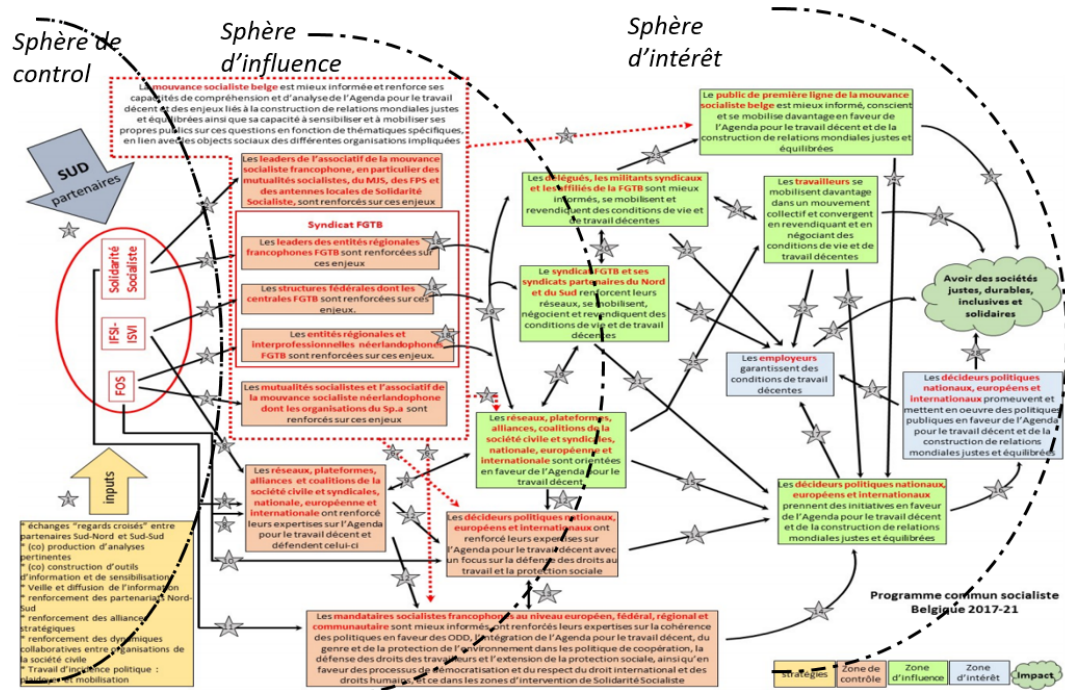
Sphère de control

Sphère d'influence

Sphère d'intérêt

Le mouvance socialiste belge est mieux informée et renforce ses capacités de compréhension et d'analyse de l'Agenda pour le travail décent et des enjeux liés à la construction de relations mondiales justes et équilibrées ainsi que sa capacité à sensibiliser et à mobiliser ses propres publics sur ces questions en fonction de thématiques spécifiques, en lien avec les objects sociaux des différentes organisations impliquées

SUD partenaires

Les leaders de l'associatif de la mouvance socialiste francophone, en particulier des mutualités socialistes, du MJS, des FPS et des antennes locales de Solidarité Socialiste, sont renforcés sur ces enjeux

Syndicat FGTB

Les leaders des entités régionales francophones FGTB sont renforcées sur ces enjeux

Les structures fédérales dont les centrales FGTB sont renforcées sur ces enjeux.

Les entités régionales et interprofessionnelles néerlandophones FGTB sont renforcées sur ces enjeux.

Les mutualités socialistes et l'associatif de la mouvance socialiste néerlandophone dont les organisations du Sp.a sont renforcés sur ces enjeux

Solidarité Socialiste

IFSI-ISVI

FOS

inputs

* échanges "regards croisés" entre partenaires Sud-Nord et Sud-Sud
* (co) production d'analyses pertinentes
* (co) construction d'outils d'information et de sensibilisation
* Veille et diffusion de l'information
* renforcement des partenariats Nord-Sud
* renforcement des alliances stratégiques
* renforcement des dynamiques collaboratives entre organisations de la société civile
* Travail d'influence politique : plaidoyer et mobilisation

Les réseaux, plateformes, alliances et coalitions de la société civile et syndicales, nationale, européenne et internationale ont renforcé leurs expertises sur l'Agenda pour le travail décent et défendent celui-ci

Le public de première ligne de la mouvance socialiste belge est mieux informé, conscient et se mobilise davantage en faveur de l'Agenda pour le travail décent et de la construction de relations mondiales justes et équilibrées

Les délégués, les militants syndicaux et les affiliés de la FGTB sont mieux informés, se mobilisent et revendiquent des conditions de vie et de travail décentes

Le syndicat FGTB et ses syndicats partenaires du Nord et du Sud renforcent leurs réseaux, se mobilisent, négocient et revendiquent des conditions de vie et de travail décentes

Les travailleurs se mobilisent davantage dans un mouvement collectif et convergent en revendiquant et en négociant des conditions de vie et de travail décentes

Avoir des sociétés justes, durables, inclusives et solidaires

Les employeurs garantissent des conditions de travail décentes

Les décideurs politiques nationaux, européens et internationaux promeuvent et mettent en oeuvre des politiques publiques en faveur de l'Agenda pour le travail décent et de la construction de relations mondiales justes et équilibrées

Les réseaux, plateformes, alliances, coalitions de la société civile et syndicales, nationale, européenne et internationale sont orientées en faveur de l'Agenda pour le travail décent

Les décideurs politiques nationaux, européens et internationaux ont renforcé leurs expertises sur l'Agenda pour le travail décent avec un focus sur la défense des droits au travail et la protection sociale

Les décideurs politiques nationaux, européens et internationaux prennent des initiatives en faveur de l'Agenda pour le travail décent et de la construction de relations mondiales justes et équilibrées

Les mandataires socialistes francophones au niveau européen, fédéral, régional et communautaire sont mieux informés, ont renforcé leurs expertises sur la cohérence des politiques en faveur des ODD, l'intégration de l'Agenda pour le travail décent, du genre et de la protection de l'environnement dans les politique de coopération, la défense des droits des travailleurs et l'extension de la protection sociale, ainsi qu'en faveur des processus de démocratisation et du respect du droit international et des droits humains, et ce dans les zones d'intervention de Solidarité Socialiste

Programme commun socialiste Belgique 2017-21

Stratégies | Zone de contrôle | Zone d'influence | Zone d'intérêt | Impact